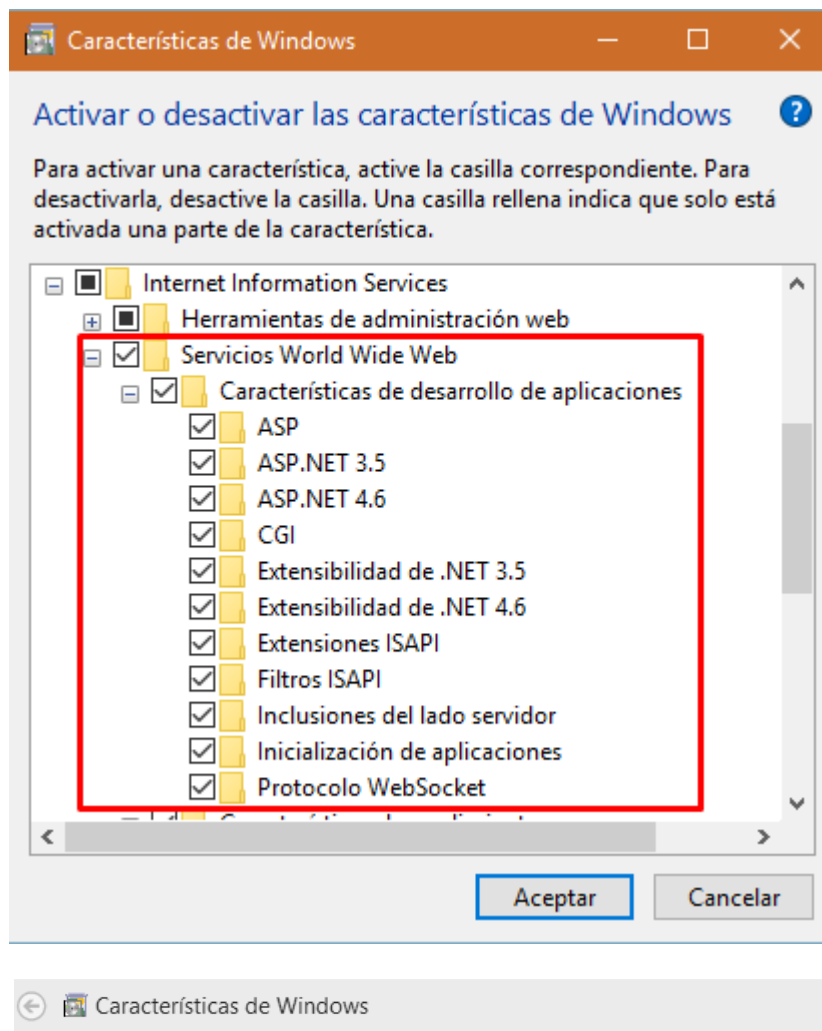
Características de Windows

Activar o desactivar las características de Windows

Para activar una característica, active la casilla correspondiente. Para desactivarla, desactive la casilla. Una casilla rellena indica que solo está activada una parte de la característica.

Internet Information Services
Herramientas de administración web
Servicios World Wide Web
Características de desarrollo de aplicaciones
ASP
ASP.NET 3.5
ASP.NET 4.6
CGI
Extensibilidad de .NET 3.5
Extensibilidad de .NET 4.6
Extensiones ISAPI
Filtros ISAPI
Inclusiones del lado servidor
Inicialización de aplicaciones
Protocolo WebSocket
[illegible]

Aceptar
Cancelar

Características de Windows